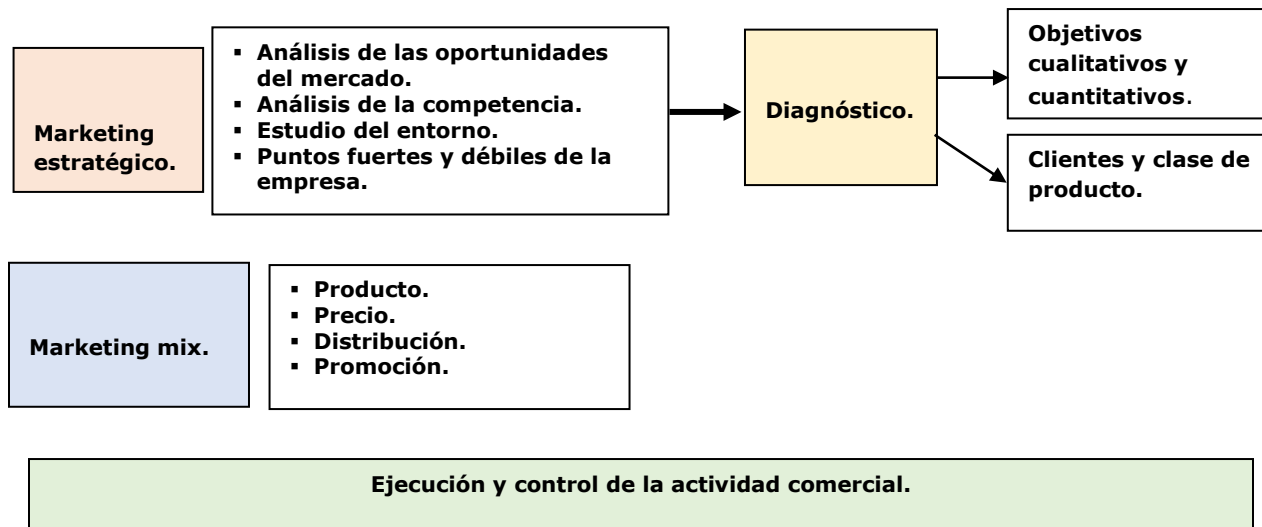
Marketing estratégico.

▪ Análisis de las oportunidades del mercado.
▪ Análisis de la competencia.
▪ Estudio del entorno.
▪ Puntos fuertes y débiles de la empresa.

Diagnóstico.

Objetivos cualitativos y cuantitativos.

Clientes y clase de producto.

Marketing mix.

▪ Producto.
▪ Precio.
▪ Distribución.
▪ Promoción.

Ejecución y control de la actividad comercial.